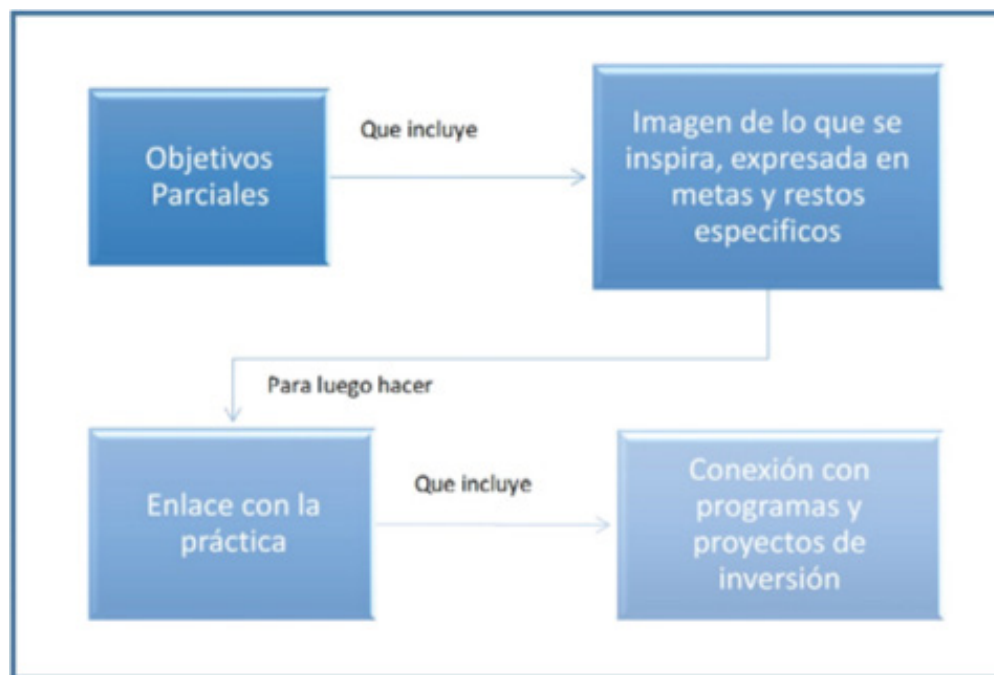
Objetivos Parciales

Que incluye

Imagen de lo que se inspira, expresada en metas y restos especificos

Para luego hacer

Enlace con la práctica

Que incluye

Conexión con programas y proyectos de inversión